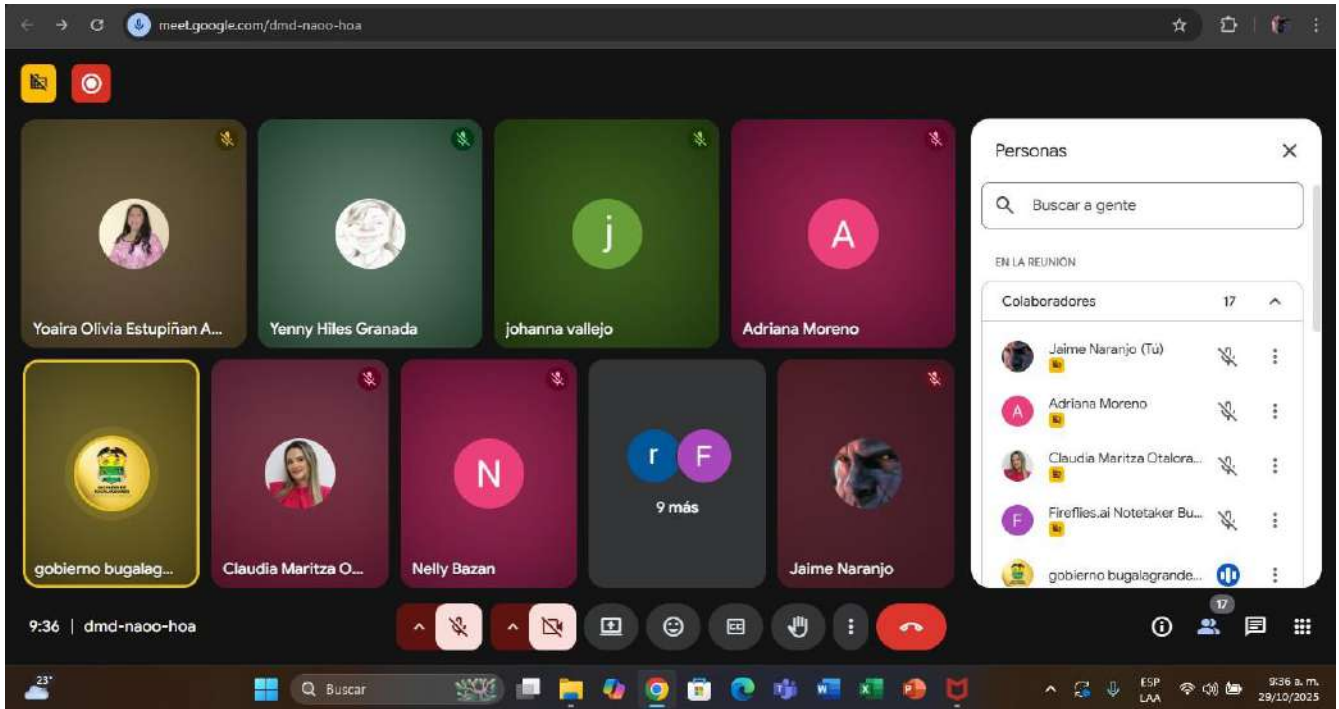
meet.google.com/dmd-naoo-hoa

Yoaira Olivia Estupiñan A...
Yenny Hiles Granada
j
johanna vallejo
A
Adriana Moreno

gobierno bugalag...
Claudia Maritza O...
N
Nelly Bazan
r F
9 más
Jaime Naranjo

Personas
Buscar a gente
EN LA REUNIÓN
Colaboradores 17
Jaime Naranjo (Tú)
A
Adriana Moreno
Claudia Maritza Otalora...
F
Fireflies.ai Notetaker Bu...
gobierno bugalagrande...

9:36 | dmd-naoo-hoa

17

23°
Buscar
ESP LAA
9:36 a. m. 29/10/2025